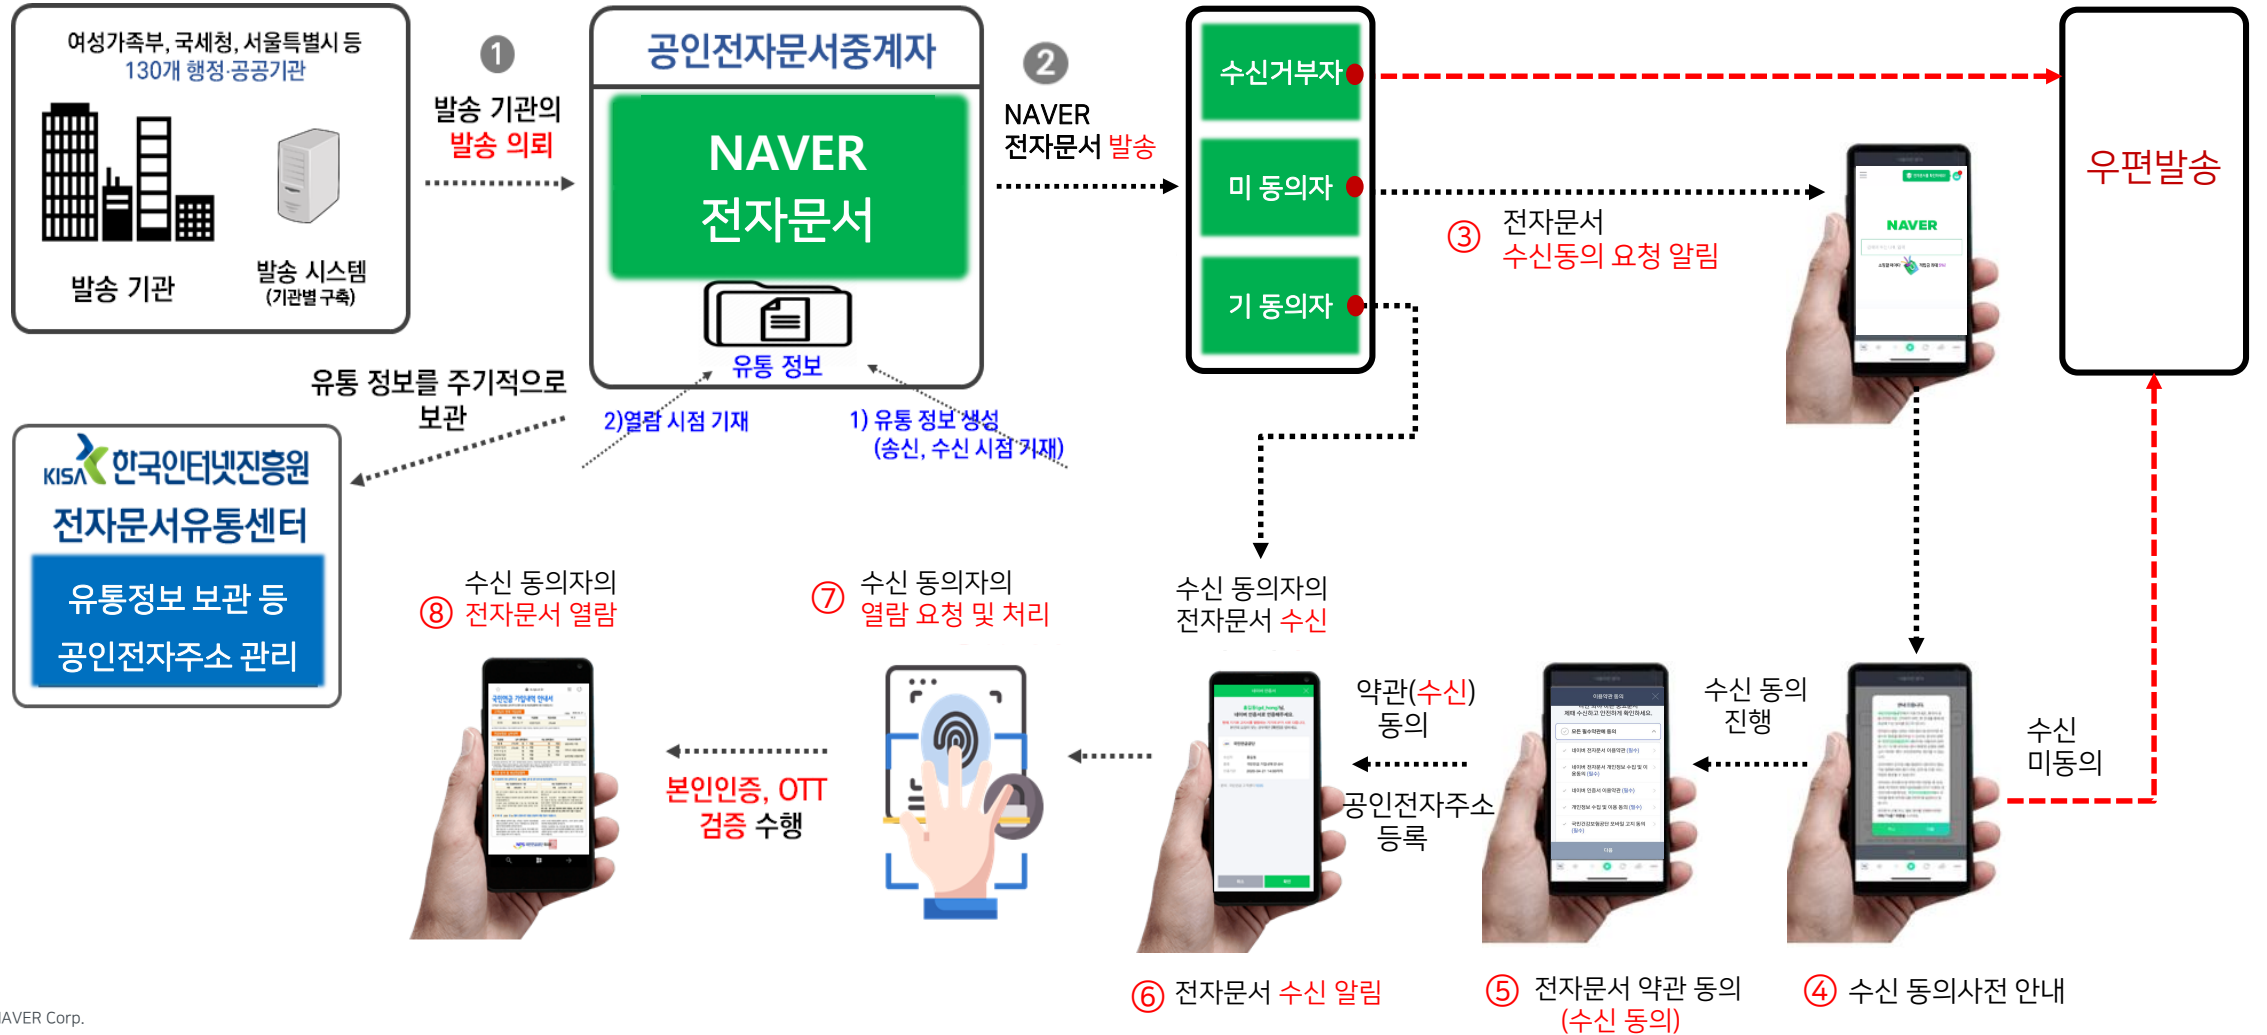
여성가족부, 국세청, 서울특별시 등
130개 행정·공공기관

발송 기관

발송 시스템
(기관별 구축)

1
발송 기관의
발송 의뢰

공인전자문서중계자

NAVER
전자문서

유통 정보

2
NAVER
전자문서 발송

수신거부자

미 동의자

기 동의자

우편발송

③ 전자문서
수신동의 요청 알림

NAVER

유통 정보를 주기적으로
보관

2)열람 시점 기재

1) 유통 정보 생성
(송신, 수신 시점 기재)

KISA 한국인터넷진흥원
전자문서유통센터

유통정보 보관 등
공인전자주소 관리

수신 동의자의
⑧ 전자문서 열람

⑦ 수신 동의자의
열람 요청 및 처리

수신 동의자의
전자문서 수신

본인인증, OTT
검증 수행

약관(수신)
동의

공인전자주소
등록

수신 동의
진행

수신
미동의

⑥ 전자문서 수신 알림

⑤ 전자문서 약관 동의
(수신 동의)

④ 수신 동의사전 안내

AVER Corp.